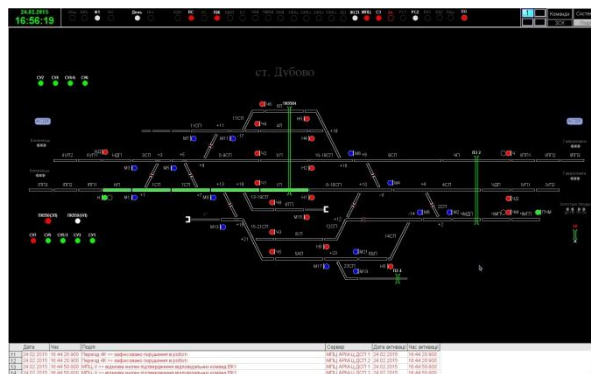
24.02.2015
16:56:19

Команди
Систе

ст. Дубово

СН
ЧН
СНБ
ЧНБ

СН1
ЧН1
СН1Б
ЧН1Б

ВОЗ
ВПО
ОПС
РС2

М1
М2
М3
М4
М5
М6
Н2
Н4
Н6
Н8
Н10
Н12
Н14
Н16
Н18
Н20
ЧМ
Ч1
Ч2
ЧМ2

1СП
2СП
3СП
4СП
6СП
НП
ЧП
ЧДП
НДП
ЧПП
ПП
1П
2П
3П
4П
5П
6П
7П
8П

| Дата | Час | Подія | Сервер | Дата активації | Час активації |
|---|---|---|---|---|---|
| 24.02.2015 | 16:44:20.900 | Перехід ФГ >> зафіксовано порушення в роботі | МПЦ АРМ ДСП 1 | 24.02.2015 | 16:44:20.900 |
| 24.02.2015 | 16:44:20.900 | Перехід ФГ >> зафіксовано порушення в роботі | МПЦ АРМ ДСП 2 | 24.02.2015 | 16:44:20.900 |
| 24.02.2015 | 16:44:59.800 | МПЦ-2 >> відсутнє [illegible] | МПЦ АРМ ДСП 1 | 24.02.2015 | 16:44:59.800 |
| 24.02.2015 | 16:44:59.800 | МПЦ-2 >> відсутнє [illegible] | МПЦ АРМ ДСП 2 | 24.02.2015 | 16:44:59.800 |